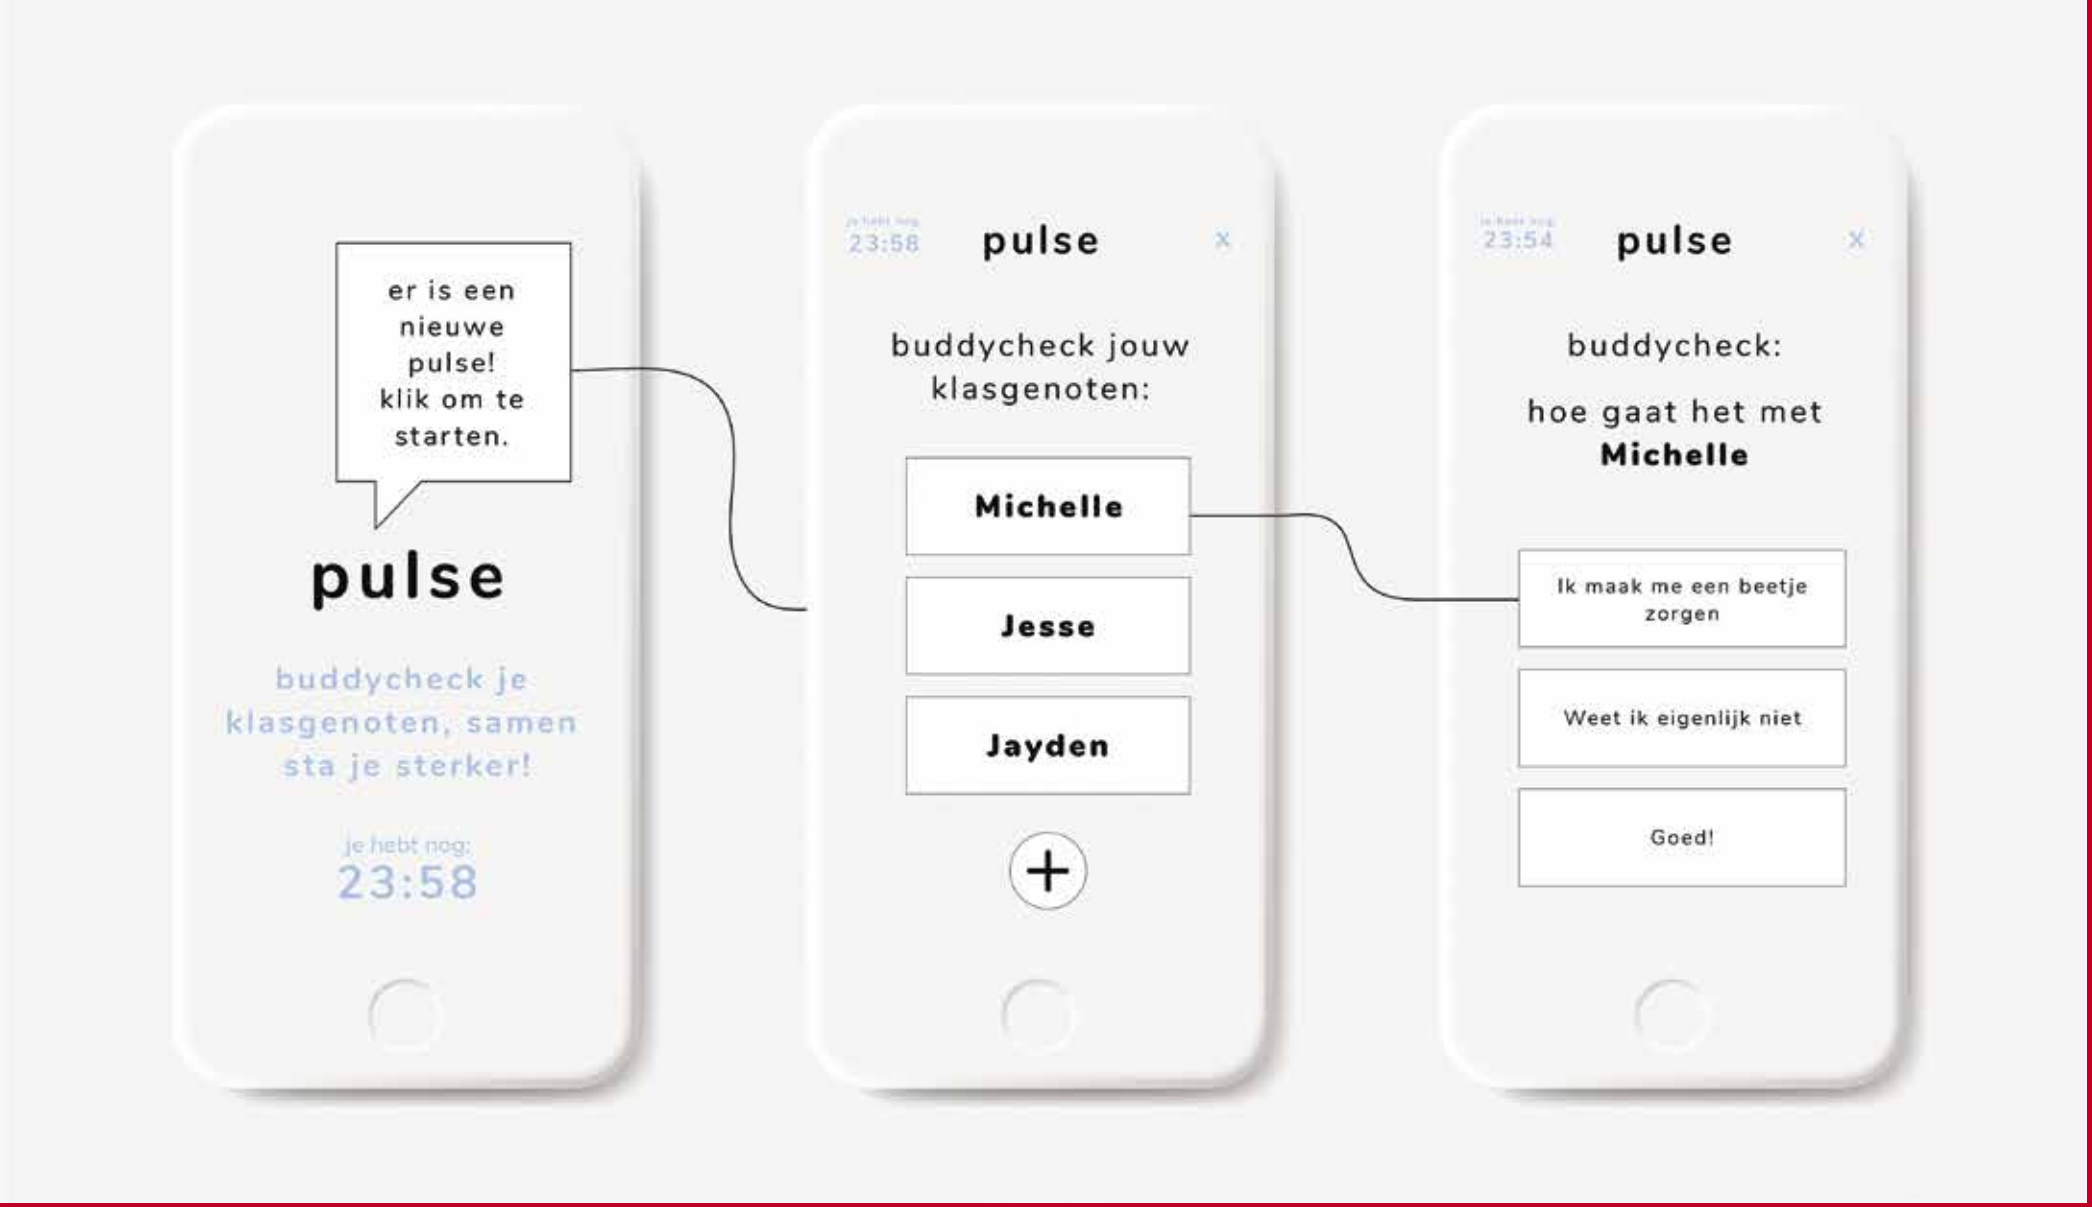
er is een nieuwe pulse! klik om te starten.

pulse

buddycheck je klasgenoten, samen sta je sterker!

je hebt nog:
23:58

je hebt nog:
23:58

pulse

x

buddycheck jouw klasgenoten:

Michelle

Jesse

Jayden

+

je hebt nog:
23:54

pulse

x

buddycheck:

hoe gaat het met **Michelle**

Ik maak me een beetje zorgen

Weet ik eigenlijk niet

Goed!